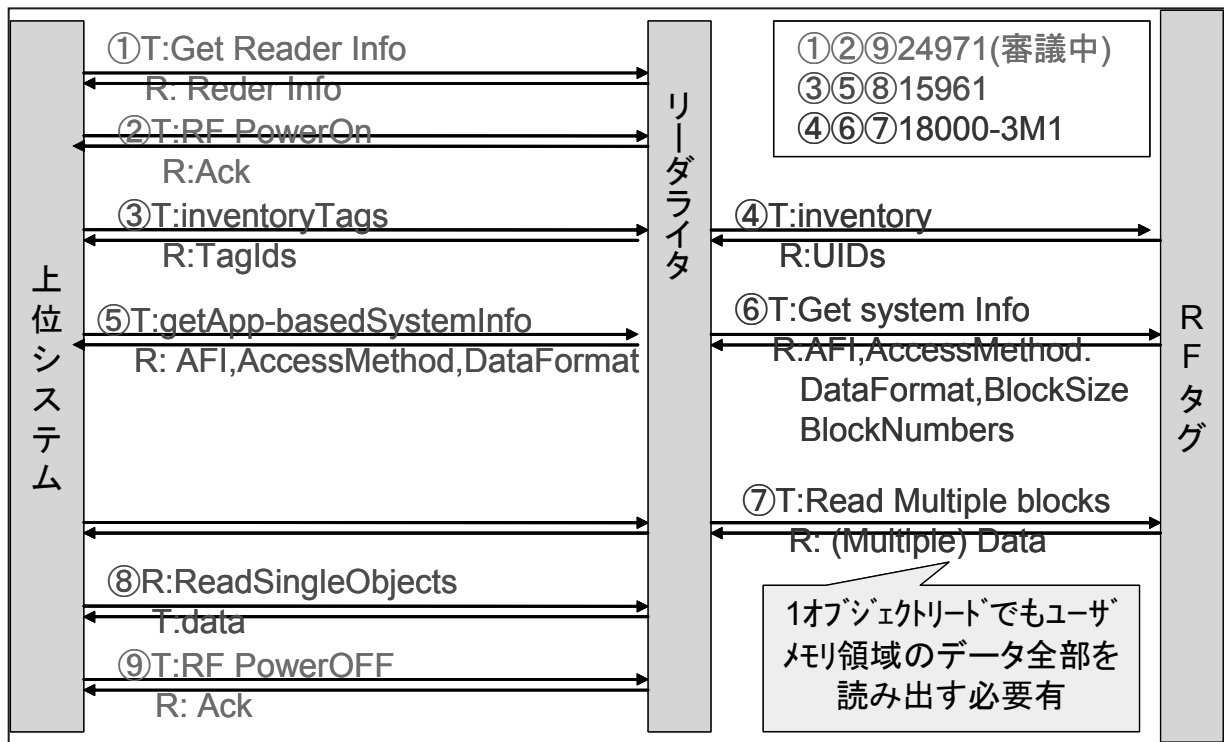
上位システム

①T:Get Reader Info
R: Reder Info
②T:RF PowerOn
R:Ack
③T:inventoryTags
R:TagIds
⑤T:getApp-basedSystemInfo
R: AFI,AccessMethod,DataFormat
⑧R:ReadSingleObjects
T:data
⑨T:RF PowerOFF
R: Ack

リーダライタ

①②⑨24971(審議中)
③⑤⑧15961
④⑥⑦18000-3M1

④T:inventory
R:UIDs
⑥T:Get system Info
R:AFI,AccessMethod. DataFormat,BlockSize BlockNumbers
⑦T:Read Multiple blocks
R: (Multiple) Data

1オブジェクトリードでもユーザメモリ領域のデータ全部を読み出す必要有

RFタグ